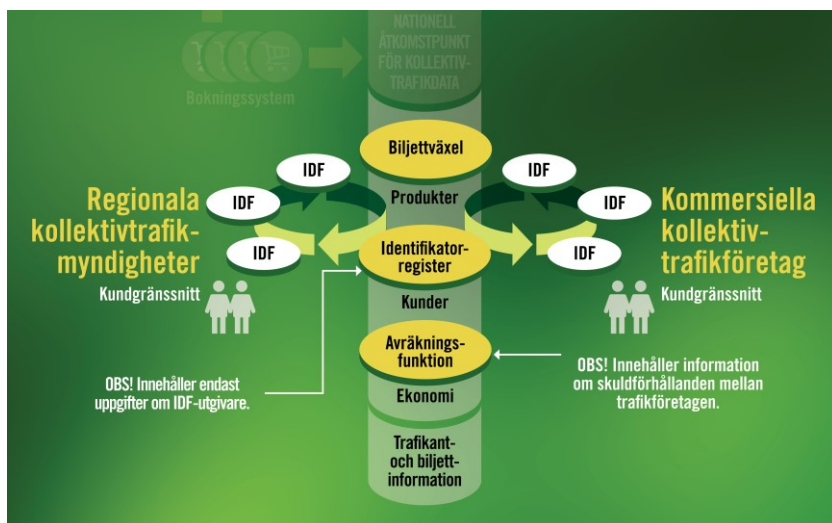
NATIONELL ÅTKOMSTPUNKT FÖR KOLLEKTIVTRAFIKDATA

Bokningssystem

Biljettväxel

IDF

IDF

IDF

IDF

IDF

IDF

Regionala kollektivtrafikmyndigheter

Produkter

Kommersiella kollektivtrafikföretag

Identifikatorregister

Kundgränssnitt

Kunder

Kundgränssnitt

Avräkningsfunktion

OBS! Innehåller endast uppgifter om IDF-utgivare.

OBS! Innehåller information om skuldförhållanden mellan trafikföretagen.

Ekonomi

Trafikant- och biljettinformation